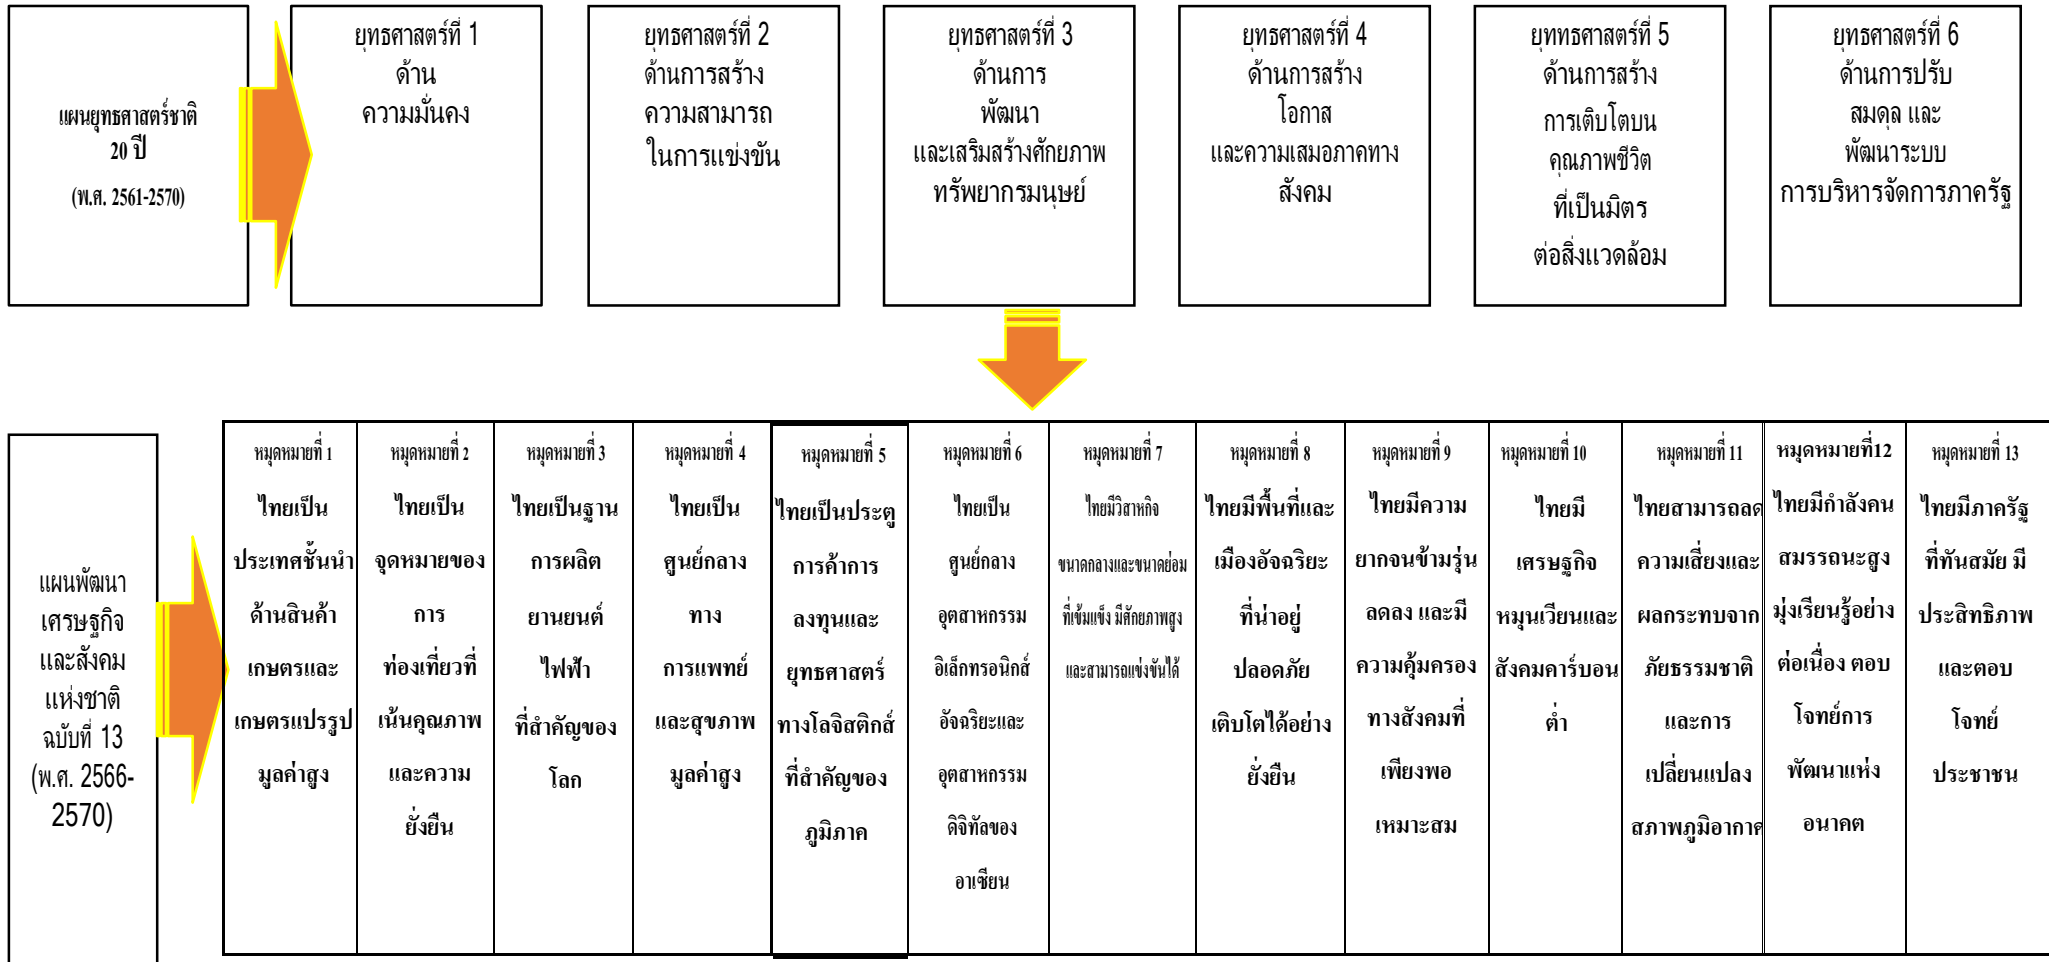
แผนยุทธศาสตร์ชาติ 20 ปี (พ.ศ. 2561-2570)

ยุทธศาสตร์ที่ 1 ด้าน ความมั่นคง

ยุทธศาสตร์ที่ 2 ด้านการสร้าง ความสามารถ ในการแข่งขัน

ยุทธศาสตร์ที่ 3 ด้านการ พัฒนา และเสริมสร้างศักยภาพ ทรัพยากรมนุษย์

ยุทธศาสตร์ที่ 4 ด้านการสร้าง โอกาส และความเสมอภาคทาง สังคม

ยุทธศาสตร์ที่ 5 ด้านการสร้าง การเติบโตบน คุณภาพชีวิต ที่เป็นมิตร ต่อสิ่งแวดล้อม

ยุทธศาสตร์ที่ 6 ด้านการปรับ สมดุล และ พัฒนาระบบ การบริหารจัดการภาครัฐ

แผนพัฒนา เศรษฐกิจ และสังคม แห่งชาติ ฉบับที่ 13 (พ.ศ. 2566-2570)

| หมุดหมายที่ 1 | หมุดหมายที่ 2 | หมุดหมายที่ 3 | หมุดหมายที่ 4 | หมุดหมายที่ 5 | หมุดหมายที่ 6 | หมุดหมายที่ 7 | หมุดหมายที่ 8 | หมุดหมายที่ 9 | หมุดหมายที่ 10 | หมุดหมายที่ 11 | หมุดหมายที่12 | หมุดหมายที่ 13 |
|---|---|---|---|---|---|---|---|---|---|---|---|---|
| ไทยเป็น ประเทศชั้นนำ ด้านสินค้า เกษตรและ เกษตรแปรรูป มูลค่าสูง | ไทยเป็น จุดหมายของ การ ท่องเที่ยวที่ เน้นคุณภาพ และความ ยั่งยืน | ไทยเป็นฐาน การผลิต ยานยนต์ ไฟฟ้า ที่สำคัญของ โลก | ไทยเป็น ศูนย์กลาง ทาง การแพทย์ และสุขภาพ มูลค่าสูง | ไทยเป็นประตู การค้าการ ลงทุนและ ยุทธศาสตร์ ทางโลจิสติกส์ ที่สำคัญของ ภูมิภาค | ไทยเป็น ศูนย์กลาง อุตสาหกรรม อิเล็กทรอนิกส์ อัจฉริยะและ อุตสาหกรรม ดิจิทัลของ อาเซียน | ไทยมีวิสาหกิจ ขนาดกลางและขนาดย่อม ที่เข้มแข็ง มีศักยภาพสูง และสามารถแข่งขันได้ | ไทยมีพื้นที่และ เมืองอัจฉริยะ ที่น่าอยู่ ปลอดภัย เติบโตได้อย่าง ยั่งยืน | ไทยมีความ ยากจนข้ามรุ่น ลดลง และมี ความคุ้มครอง ทางสังคมที่ เพียงพอ เหมาะสม | ไทยมี เศรษฐกิจ หมุนเวียนและ สังคมคาร์บอน ต่ำ | ไทยสามารถลด ความเสี่ยงและ ผลกระทบจาก ภัยธรรมชาติ และการ เปลี่ยนแปลง สภาพภูมิอากาศ | ไทยมีกำลังคน สมรรถนะสูง มุ่งเรียนรู้อย่าง ต่อเนื่อง ตอบ โจทย์การ พัฒนาแห่ง อนาคต | ไทยมีภาครัฐ ที่ทันสมัย มี ประสิทธิภาพ และตอบ โจทย์ ประชาชน |